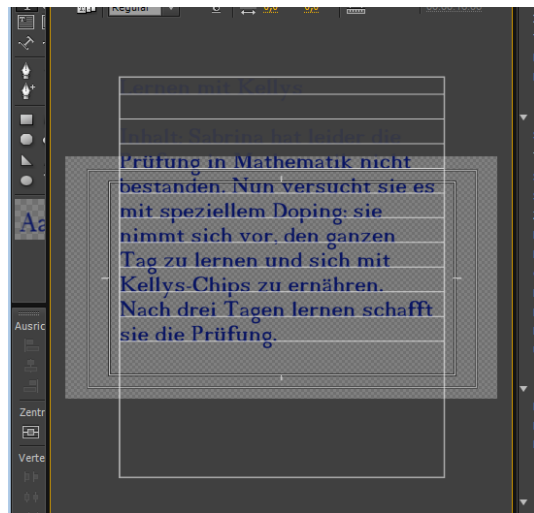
Regular

Lernen mit Kellys

Inhalt: Sabrina hat leider die Prüfung in Mathematik nicht bestanden. Nun versucht sie es mit speziellem Doping: sie nimmt sich vor, den ganzen Tag zu lernen und sich mit Kellys-Chips zu ernähren. Nach drei Tagen lernen schafft sie die Prüfung.

Aa

Ausric

Zentr

Verte